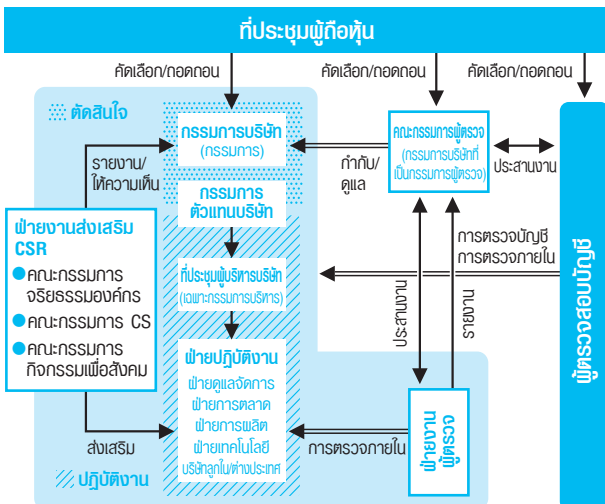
ที่ประชุมผู้ถือหุ้น

คัดเลือก/ถอดถอน

คัดเลือก/ถอดถอน

คัดเลือก/ถอดถอน

ตัดสินใจ

กรรมการบริษัท
(กรรมการ)

กรรมการ
ตัวแทนบริษัท

ที่ประชุมผู้บริหารบริษัท
(เฉพาะกรรมการบริหาร)

ฝ่ายปฏิบัติงาน
ฝ่ายดูแลจัดการ
ฝ่ายการตลาด
ฝ่ายการผลิต
ฝ่ายเทคโนโลยี
บริษัทลูกในต่างประเทศ

รายงาน/
ให้ความเห็น

ฝ่ายงานส่งเสริม
CSR
คณะกรรมการ
จริยธรรมองค์กร
คณะกรรมการ CS
คณะกรรมการ
กิจกรรมเพื่อสังคม

ส่งเสริม

ปฏิบัติงาน

คณะกรรมการผู้ตรวจ
(กรรมการบริษัทที่
เป็นกรรมการผู้ตรวจ)

กำกับ/
ดูแล

ประสานงาน

การตรวจบัญชี
การตรวจภายใน

ประสานงาน

รายงาน

ฝ่ายงาน
ผู้ตรวจ

การตรวจภายใน

ผู้ตรวจสอบบัญชี